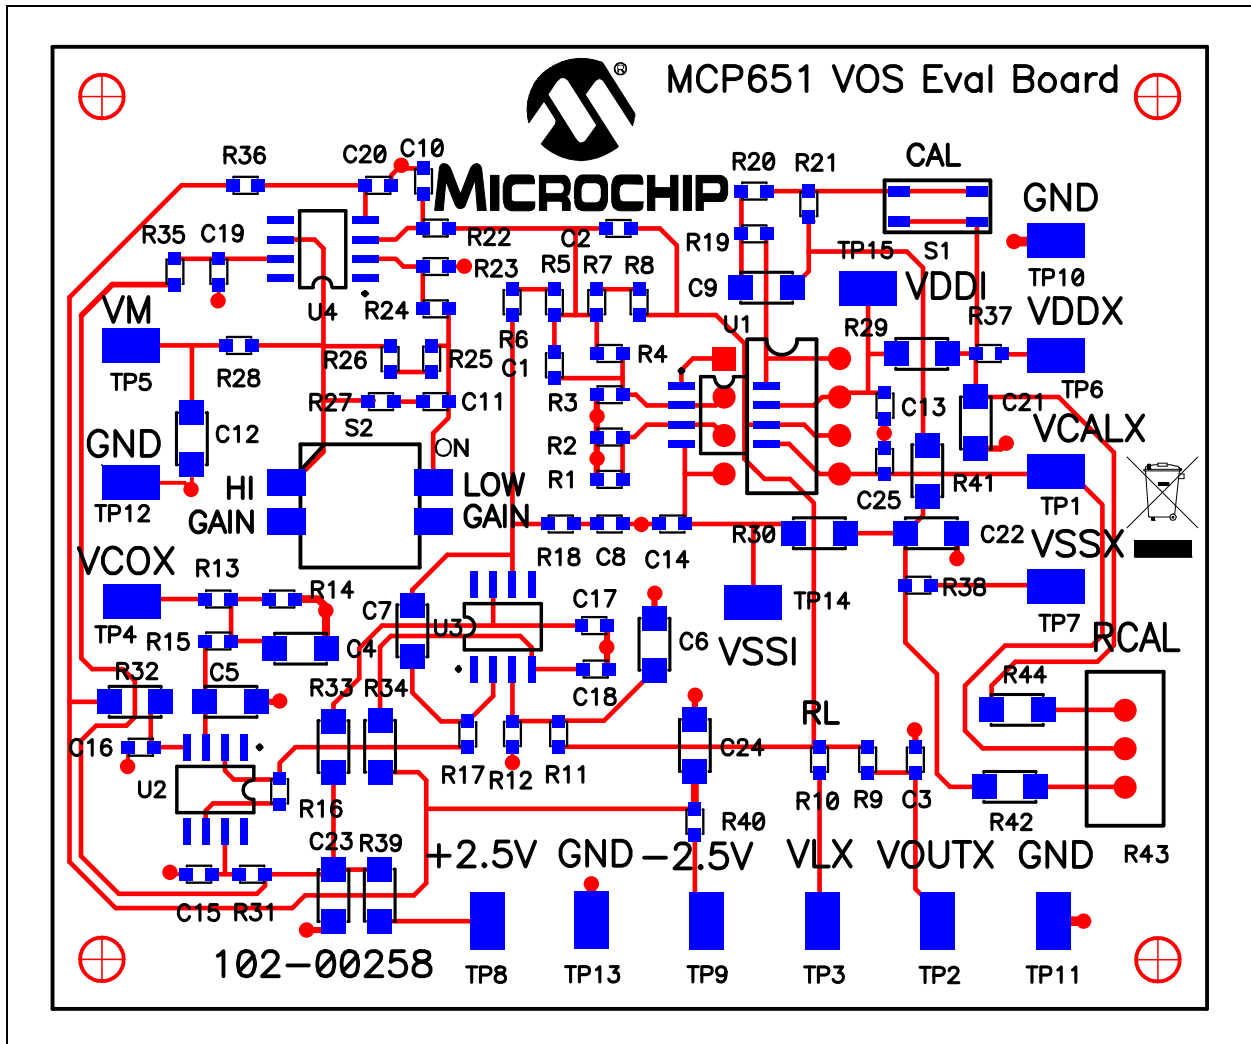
MCP651 VOS Eval Board

MICROCHIP

R36 C20 C10
R20 R21 CAL
GND
R35 C19
R22
C2
R19
S1
TP15
TP10
R23
R5 R7 R8
C9
VDDI
VM
U4
R24
U1
R29
R37 VDDX
R6
TP5
R28
R26
R25
C1
R4
TP6
R27
C11
R3
C13
C21
C12
S2
R2
VCALX
GND
ON
HI
LOW
R1
R41
TP12
GAIN
GAIN
C25
TP1
R18 C8 C14
R30
C22 VSSX
VCOX
R13
R14
TP14
R38
C7
U3
C17
TP4 R15
C4
C6 VSSI
TP7
R32
C5
C18
RCAL
R44
R33 R34
RL
C16
C24
U2
R17 R12 R11
R16
R10 R9 C3
R40
R42
C23 R39
+2.5V GND −2.5V VLX VOUTX GND R43
C15 R31
102−00258
TP8 TP13 TP9 TP3 TP2 TP11